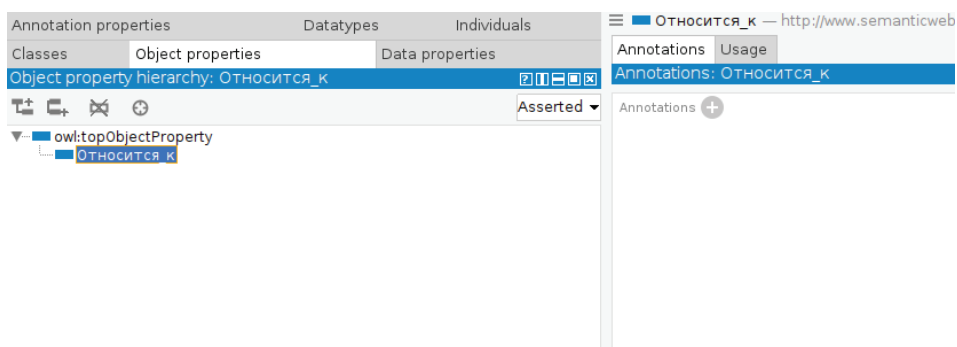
Annotation properties Datatypes Individuals
Classes Object properties Data properties
Object property hierarchy: Относится_к
Asserted
owl:topObjectProperty
Относится_к

Относится_к — http://www.semanticweb
Annotations Usage
Annotations: Относится_к
Annotations